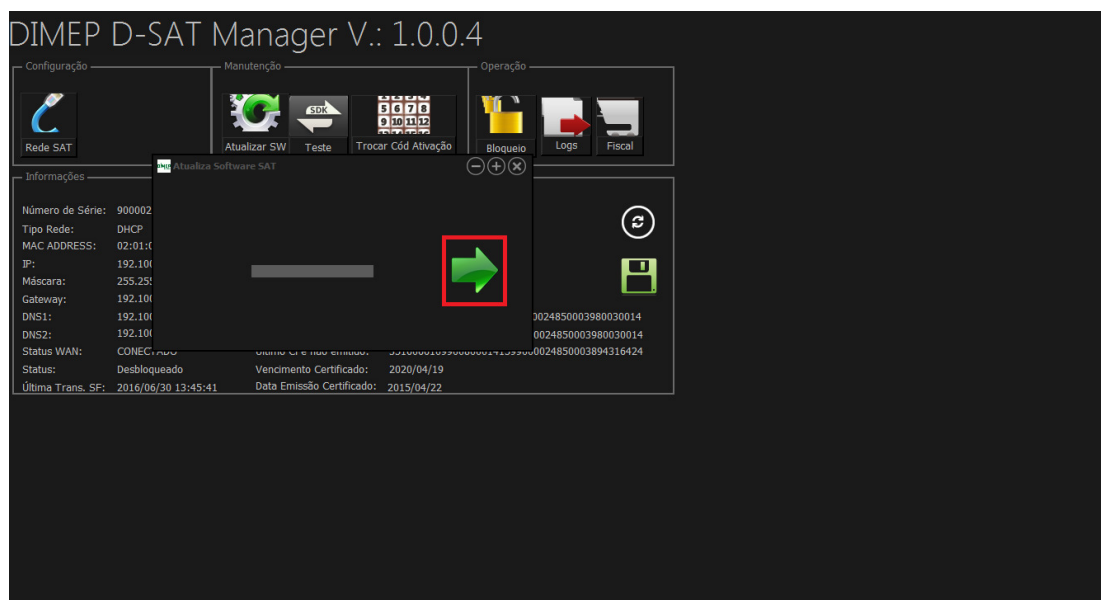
DIMEP D-SAT Manager V.: 1.0.0.4

Configuração
Rede SAT

Manutenção
Atualizar SW
SDK
Teste
5 6 7 8
9 10 11 12
Trocar Cód Ativação

Operação
Bloqueio
Logs
Fiscal

Informações
Número de Série: 900002
Tipo Rede: DHCP
MAC ADDRESS: 02:01:0
IP: 192.168
Máscara: 255.255
Gateway: 192.168
DNS1: 192.168
DNS2: 192.168
Status WAN: CONECTADO
Status: Desbloqueado
Última Trans. SF: 2016/06/30 13:45:41

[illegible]0024850003980030014
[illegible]0024850003980030014
Último CFe não emitido: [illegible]0024850003894316424
Vencimento Certificado: 2020/04/19
Data Emissão Certificado: 2015/04/22

DIMEP Atualiza Software SAT